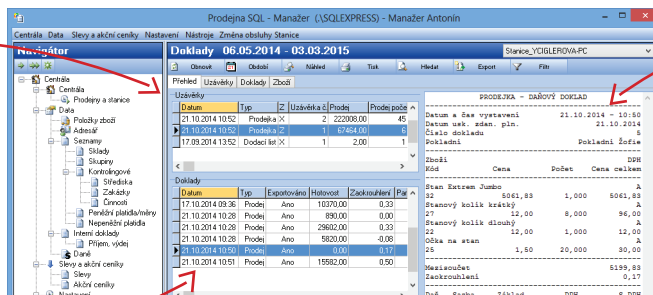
Prodejna SQL - Manažer (.\SQLEXPRESS) - Manažer Antonín

Centrála Data Slevy a akční ceníky Nastavení Nástroje Změna obsluhy Stanice

Navigátor

Centrála
Centrála
Prodejny a stanice
Data
Položky zboží
Adresář
Seznamy
Sklady
Skupiny
Kontrolingové
Střediska
Zakázky
Činnosti
Peněžní platidla/měny
Nepeněžní platidla
Interní doklady
Příjem, výdej
Daně
Slevy a akční ceníky
Slevy
Akční ceníky
Nastavení

Doklady 06.05.2014 - 03.03.2015

Stanice_YCIGLEROVA-PC

Obnovit Období Náhled Tisk Hledat Export Filtr

Přehled Uzávěrky Doklady Zboží

Uzávěrky

| Datum | Typ | Z | Uzávěrka č | Prodej | Prodej poče |
|---|---|---|---|---|---|
| 21.10.2014 10:52 | Prodejka | X | 2 | 222008,00 | 45 |
| 21.10.2014 10:52 | Prodejka | X | 2 | 67464,00 | 6 |
| 17.09.2014 14:52 | Doklad list | X | 1 | 2,00 | 1 |

Doklady

| Datum | Typ | Exportováno | Hotovost | Zaokrouhlení | Pa |
|---|---|---|---|---|---|
| 17.10.2014 09:36 | Prodej | Ano | 10370,00 | 0,33 | |
| 21.10.2014 10:28 | Prodej | Ano | 890,00 | 0,00 | |
| 21.10.2014 10:28 | Prodej | Ano | 29602,00 | 0,33 | |
| 21.10.2014 10:28 | Prodej | Ano | 5820,00 | -0,08 | |
| 21.10.2014 10:50 | Prodej | Ano | 0,00 | 0,17 | |
| 21.10.2014 10:51 | Prodej | Ano | 15582,00 | 0,50 | |

PRODEJKA - DAŇOVÝ DOKLAD

Datum a čas vystavení 21.10.2014 - 10:50
Datum usk. zdan. pln. 21.10.2014
Číslo dokladu 5
Pokladní Pokladní Žofie

Zboží DPH
Kód Cena Počet Cena celkem
Stan Extrem Jumbo A
32 5061,83 1,000 5061,83
Stanový kolík krátký A
27 12,00 8,000 96,00
Stanový kolík dlouhý A
27 12,00 1,000 12,00
Očka na stan A
25 1,50 20,000 30,00

Mezisoučet 5199,83
Zaokrouhlení 0,17

Daň Sazba Základ DPH S DPH